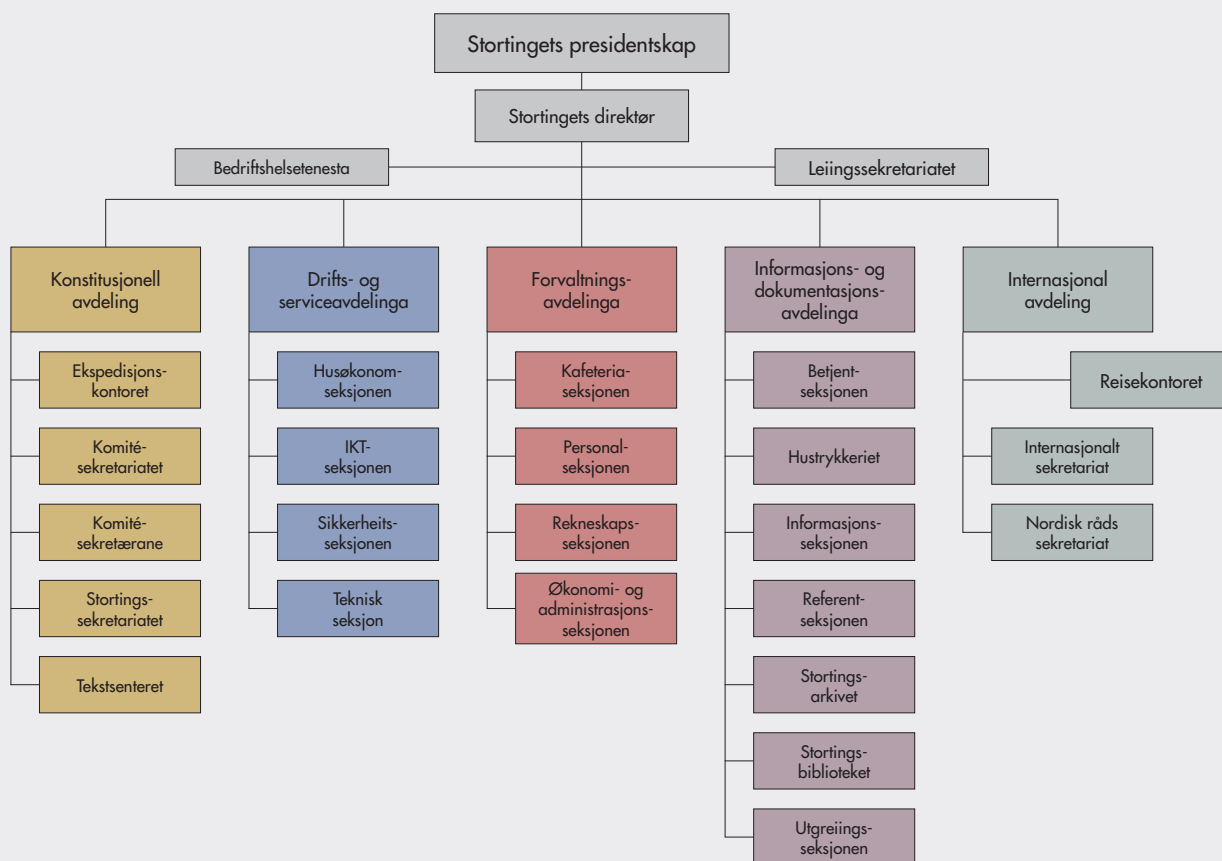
Stortingets presidentskap

Stortingets direktør

Bedriftshelsetenesta

Leiingssekretariatet

Konstitusjonell avdeling

Ekspedisjonskontoret

Komitésekretariatet

Komitésekretærane

Stortingssekretariatet

Tekstsenteret

Drifts- og serviceavdelinga

Husøkonomseksjonen

IKTseksjonen

Sikkerheitsseksjonen

Teknisk seksjon

Forvaltningsavdelinga

Kafeteriaseksjonen

Personalseksjonen

Rekneskapsseksjonen

Økonomi- og administrasjonsseksjonen

Informasjons- og dokumentasjonsavdelinga

Betjentseksjonen

Hustrykkeriet

Informasjonsseksjonen

Referentseksjonen

Stortingsarkivet

Stortingsbiblioteket

Utgreiingsseksjonen

Internasjonal avdeling

Reisekontoret

Internasjonalt sekretariat

Nordisk råds sekretariat